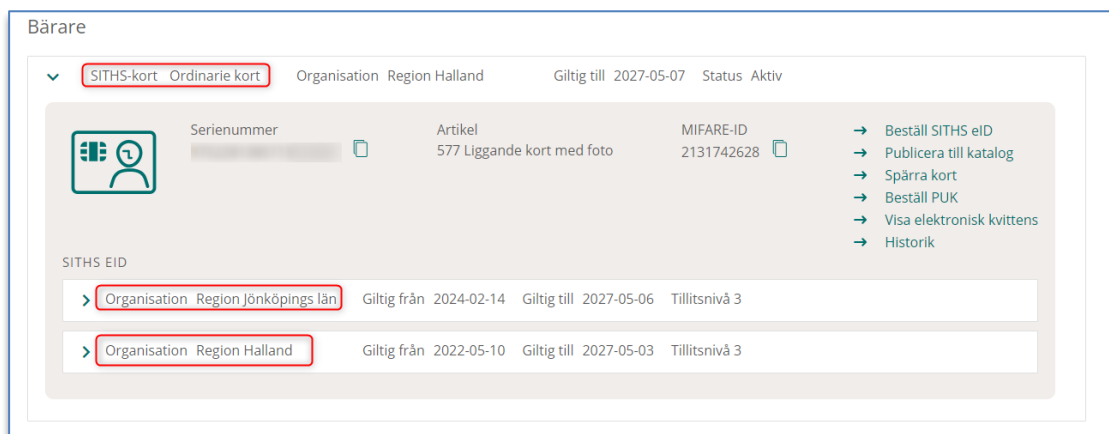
Bärare

SITHS-kort Ordinarie kort Organisation Region Halland Giltig till 2027-05-07 Status Aktiv

Serienummer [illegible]

Artikel
577 Liggande kort med foto

MIFARE-ID
2131742628

→ Beställ SITHS eID
→ Publicera till katalog
→ Spärra kort
→ Beställ PUK
→ Visa elektronisk kvittens
→ Historik

SITHS EID

Organisation Region Jönköpings län Giltig från 2024-02-14 Giltig till 2027-05-06 Tillitsnivå 3

Organisation Region Halland Giltig från 2022-05-10 Giltig till 2027-05-03 Tillitsnivå 3